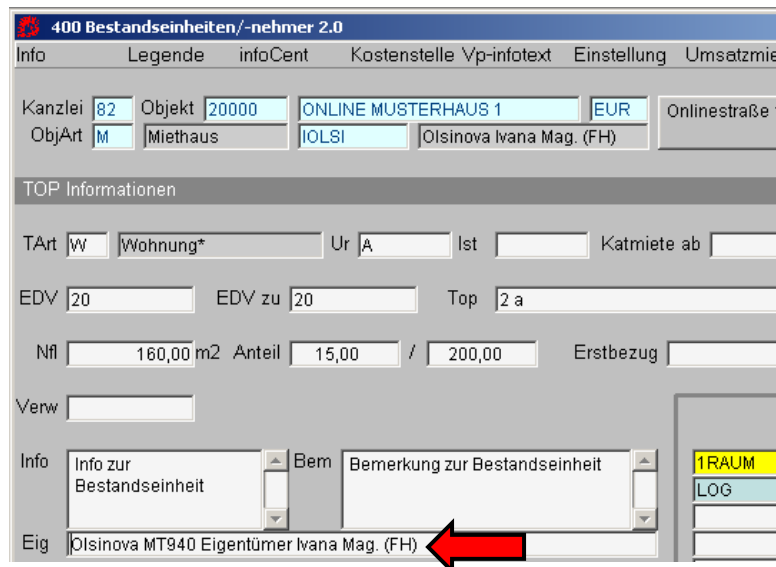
400 Bestandseinheiten/-nehmer 2.0

Info Legende infoCent Kostenstelle Vp-infotext Einstellung Umsatzmie

Kanzlei 82 Objekt 20000 ONLINE MUSTERHAUS 1 EUR Onlinestraße

ObjArt M Miethaus IOLSI Olsinova Ivana Mag. (FH)

TOP Informationen

TArt W Wohnung* Ur A Ist Katmiete ab

EDV 20 EDV zu 20 Top 2 a

Nfl 160,00 m2 Anteil 15,00 / 200,00 Erstbezug

Verw

Info Info zur Bestandseinheit Bem Bemerkung zur Bestandseinheit

1RAUM

LOG

Eig Olsinova MT940 Eigentümer Ivana Mag. (FH)